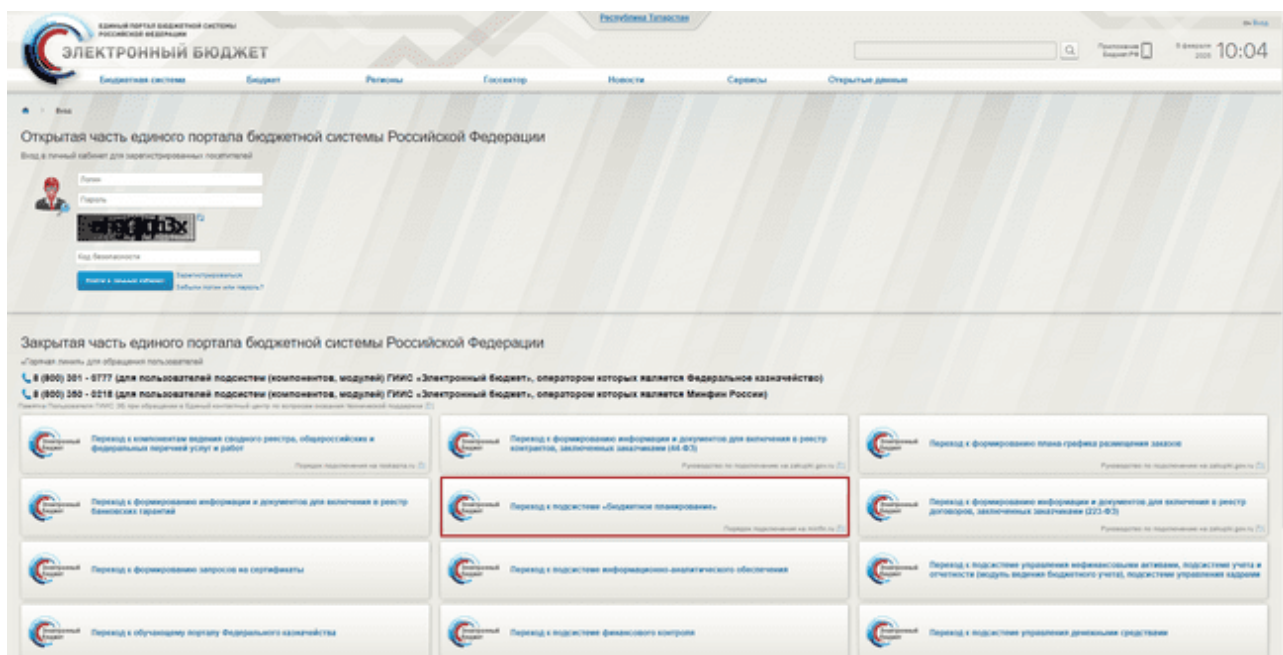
ЕДИНЫЙ ПОРТАЛ БЮДЖЕТНОЙ СИСТЕМЫ РОССИЙСКОЙ ФЕДЕРАЦИИ
ЭЛЕКТРОННЫЙ БЮДЖЕТ

Республика Татарстан

Вход

Приложение Бюджет РФ
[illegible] 10:04

Бюджетная система | Бюджет | Регионы | Госсектор | Новости | Сервисы | Открытые данные

Вход

Открытая часть единого портала бюджетной системы Российской Федерации

Вход в личный кабинет для зарегистрированных посетителей

Логин
Пароль
ehgqqb3x
Код безопасности
Войти в личный кабинет
Зарегистрироваться
Забыли логин или пароль?

Закрытая часть единого портала бюджетной системы Российской Федерации

«Горячая линия» для обращения пользователей

8 (800) 301 - 0777 (для пользователей подсистем (компонентов, модулей) ГИИС «Электронный бюджет», оператором которых является Федеральное казначейство)

8 (800) 350 - 0218 (для пользователей подсистем (компонентов, модулей) ГИИС «Электронный бюджет», оператором которых является Минфин России)

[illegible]

Переход к компонентам ведения сводного реестра, общероссийских и федеральных перечней услуг и работ
Порядок подключения на roskazna.ru

Переход к формированию информации и документов для включения в реестр контрактов, заключенных заказчиками (44-ФЗ)
Руководство по подключению на zakupki.gov.ru

Переход к формированию плана-графика размещения заказов
Руководство по подключению на zakupki.gov.ru

Переход к формированию информации и документов для включения в реестр банковских гарантий

Переход к подсистеме «Бюджетное планирование»
Порядок подключения на minfin.ru

Переход к формированию информации и документов для включения в реестр договоров, заключенных заказчиками (223-ФЗ)
Руководство по подключению на zakupki.gov.ru

Переход к формированию запросов на сертификаты

Переход к подсистеме информационно-аналитического обеспечения

Переход к подсистеме управления нефинансовыми активами, подсистеме учета и отчетности (модуль ведения бюджетного учета), подсистеме управления кадрами

Переход к обучающему порталу Федерального казначейства

Переход к подсистеме финансового контроля

Переход к подсистеме управления денежными средствами